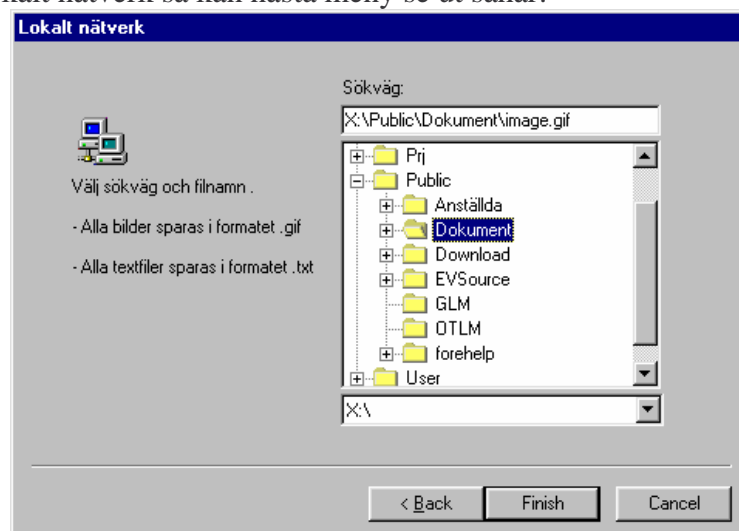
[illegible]

Lokalt nätverk

Välj sökväg och filnamn .

- Alla bilder sparas i formatet .gif

- Alla textfiler sparas i formatet .txt

Sökväg:

X:\Public\Dokument\image.gif

Prj
Public
Anställda
Dokument
Download
EVSource
GLM
OTLM
forehelp
User

X:\

< Back

Finish

Cancel